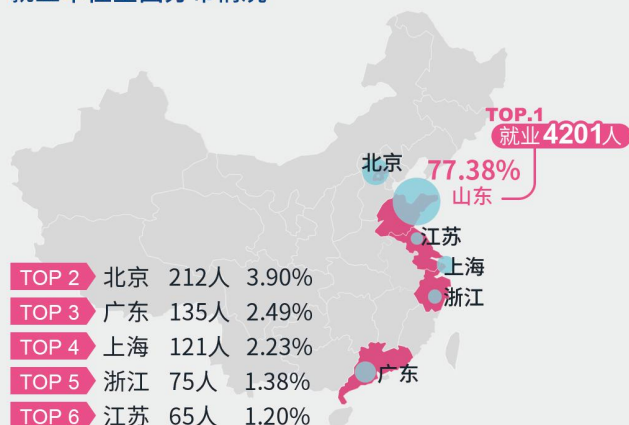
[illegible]

TOP.1
就业4201人
77.38%
山东

北京
江苏
上海
浙江
广东

| | | | |
|---|---|---|---|
| TOP 2 | 北京 | 212人 | 3.90% |
| TOP 3 | 广东 | 135人 | 2.49% |
| TOP 4 | 上海 | 121人 | 2.23% |
| TOP 5 | 浙江 | 75人 | 1.38% |
| TOP 6 | 江苏 | 65人 | 1.20% |